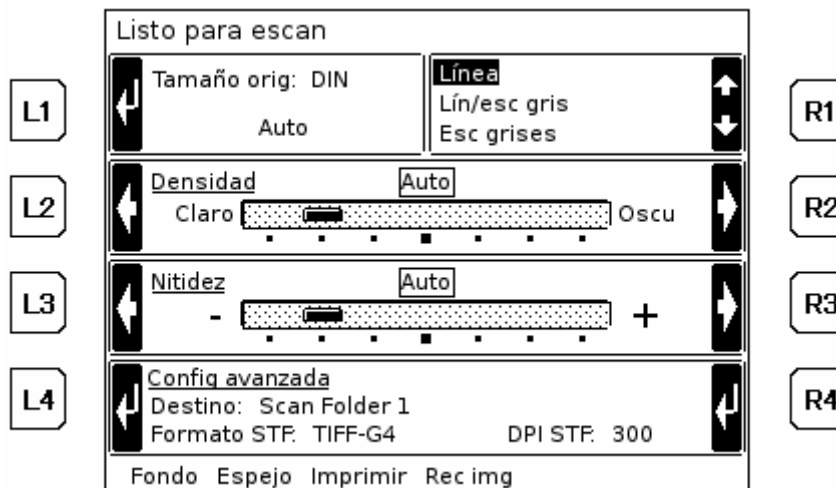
Listo para escan

L1

Tamaño orig: DIN

Auto

Línea
Lín/esc gris
Esc grises

R1

L2

Densidad Auto

Claro Oscu

R2

L3

Nitidez Auto

- +

R3

L4

Config avanzada
Destino: Scan Folder 1
Formato STF: TIFF-G4 DPI STF: 300

R4

Fondo Espejo Imprimir Rec img